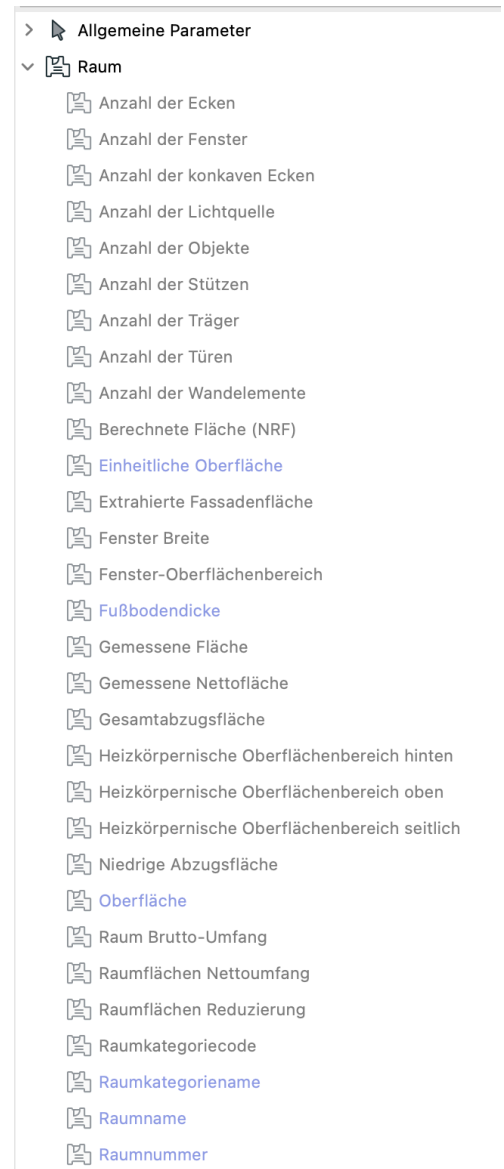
> Allgemeine Parameter
Raum
Anzahl der Ecken
Anzahl der Fenster
Anzahl der konkaven Ecken
Anzahl der Lichtquelle
Anzahl der Objekte
Anzahl der Stützen
Anzahl der Träger
Anzahl der Türen
Anzahl der Wandelemente
Berechnete Fläche (NRF)
Einheitliche Oberfläche
Extrahierte Fassadenfläche
Fenster Breite
Fenster-Oberflächenbereich
Fußbodendicke
Gemessene Fläche
Gemessene Nettofläche
Gesamtabzugsfläche
Heizkörpernische Oberflächenbereich hinten
Heizkörpernische Oberflächenbereich oben
Heizkörpernische Oberflächenbereich seitlich
Niedrige Abzugsfläche
Oberfläche
Raum Brutto-Umfang
Raumflächen Nettoumfang
Raumflächen Reduzierung
Raumkategoriecode
Raumkategoriename
Raumname
Raumnummer